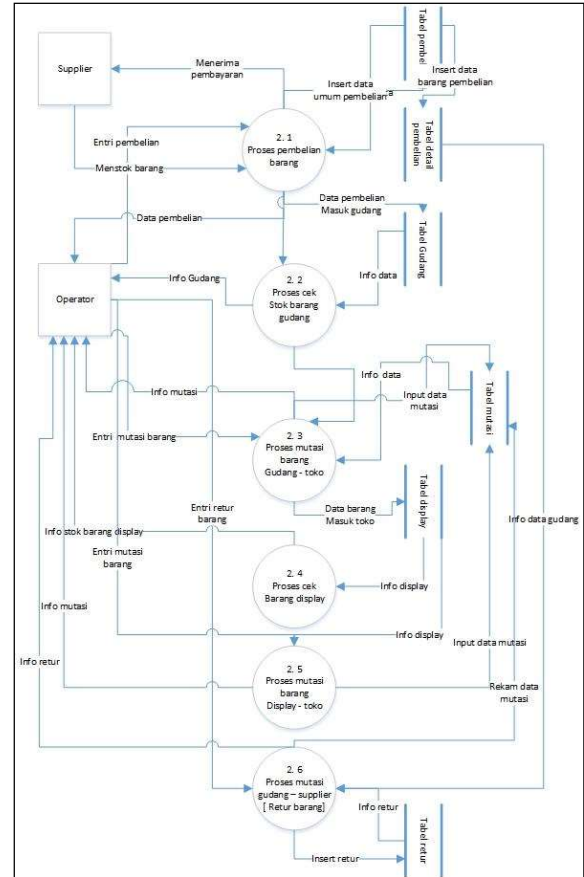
Supplier

Menerima pembayaran

Tabel pembeli

Insert data barang pembelian

Insert data umum pembelian

Tabel detail pembelian

Entri pembelian

Menstok barang

2. 1
Proses pembelian barang

Data pembelian Masuk gudang

Data pembelian

Tabel Gudang

Operator

Info Gudang

2. 2
Proses cek Stok barang gudang

Info data

Info data

Input data mutasi

Tabel mutasi

Info mutasi

Entri mutasi barang

2. 3
Proses mutasi barang Gudang - toko

Data barang Masuk toko

Tabel display

Entri retur barang

Info stok barang display

Entri mutasi barang

Info data gudang

2. 4
Proses cek Barang display

Info display

Info mutasi

Info display

Input data mutasi

Info retur

2. 5
Proses mutasi barang Display - toko

Rekam data mutasi

2. 6
Proses mutasi gudang – supplier [ Retur barang]

Info retur

Insert retur

Tabel retur